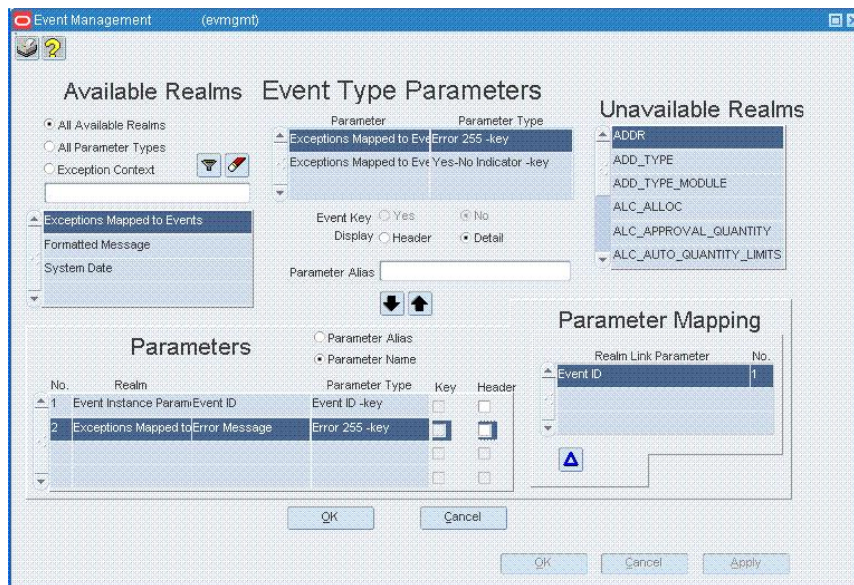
Event Management (evmgmt)

Available Realms

All Available Realms
All Parameter Types
Exception Context

Exceptions Mapped to Events
Formatted Message
System Date

Event Type Parameters

| Parameter | Parameter Type |
|---|---|
| Exceptions Mapped to Eve | Error 255 -key |
| Exceptions Mapped to Eve | Yes-No Indicator -key |

Event Key Yes No
Display Header Detail

Parameter Alias

Unavailable Realms

ADDR
ADD_TYPE
ADD_TYPE_MODULE
ALC_ALLOC
ALC_APPROVAL_QUANTITY
ALC_AUTO_QUANTITY_LIMITS

Parameters

Parameter Alias
Parameter Name

| No. | Realm | | Parameter Type | Key | Header |
|---|---|---|---|---|---|
| 1 | Event Instance Param | Event ID | Event ID -key | | |
| 2 | Exceptions Mapped to | Error Message | Error 255 -key | | |

Parameter Mapping

| Realm Link Parameter | No. |
|---|---|
| Event ID | 1 |

OK Cancel

OK Cancel Apply